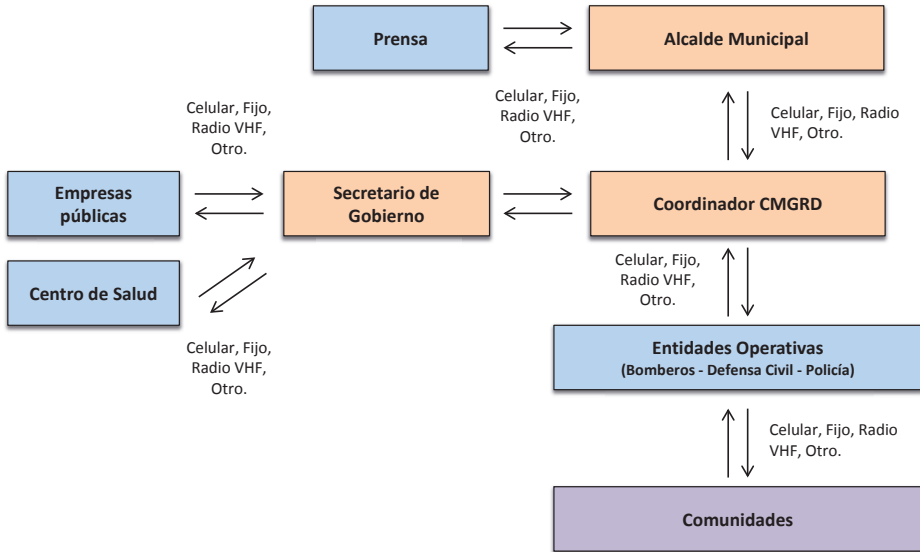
Prensa

Alcalde Municipal

Celular, Fijo, Radio VHF, Otro.

Celular, Fijo, Radio VHF, Otro.

Celular, Fijo, Radio VHF, Otro.

Empresas públicas

Secretario de Gobierno

Coordinador CMGRD

Celular, Fijo, Radio VHF, Otro.

Centro de Salud

Celular, Fijo, Radio VHF, Otro.

Entidades Operativas
(Bomberos - Defensa Civil - Policía)

Celular, Fijo, Radio VHF, Otro.

Comunidades